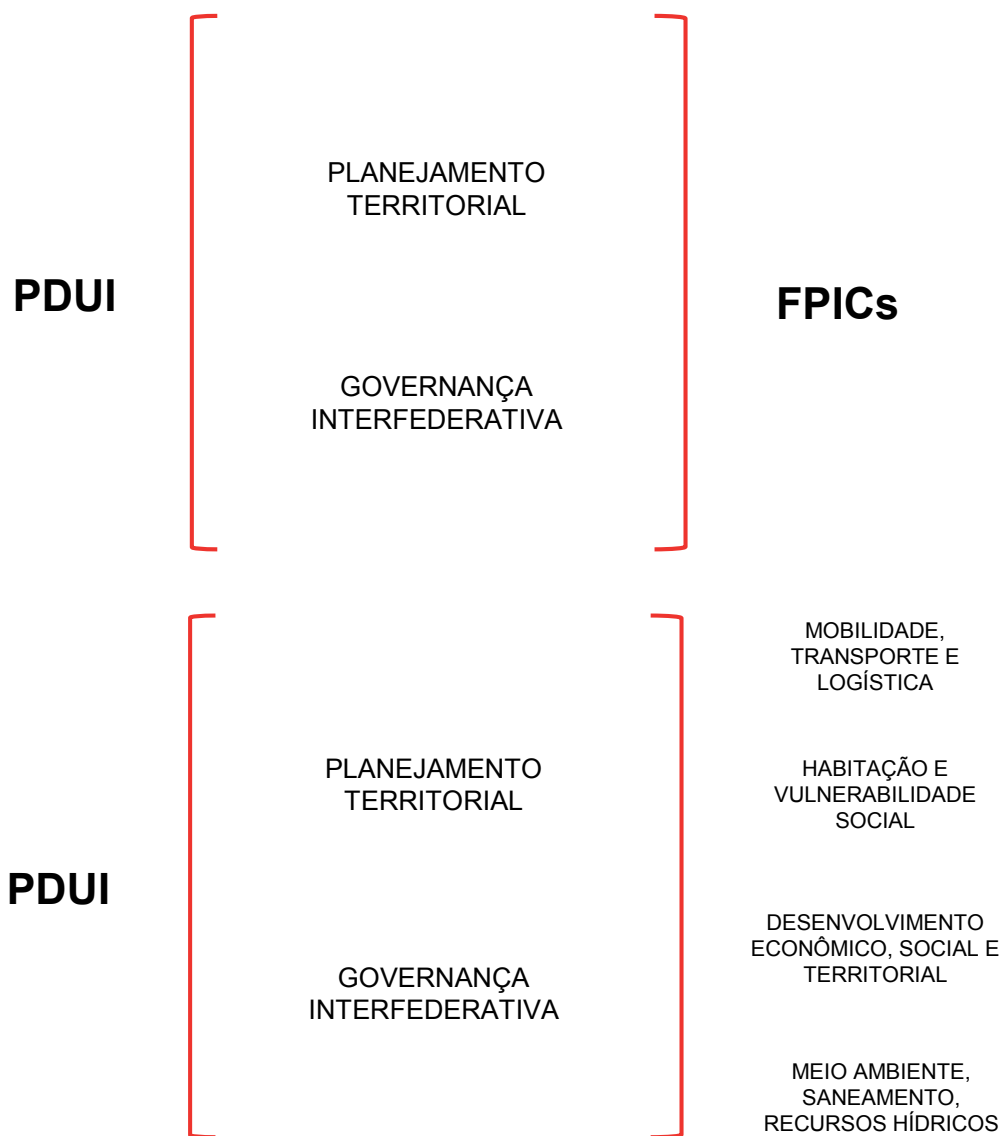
PDUI

PLANEJAMENTO TERRITORIAL

GOVERNANÇA INTERFEDERATIVA

FPICs

PDUI

PLANEJAMENTO TERRITORIAL

GOVERNANÇA INTERFEDERATIVA

MOBILIDADE, TRANSPORTE E LOGÍSTICA

HABITAÇÃO E VULNERABILIDADE SOCIAL

DESENVOLVIMENTO ECONÔMICO, SOCIAL E TERRITORIAL

MEIO AMBIENTE, SANEAMENTO, RECURSOS HÍDRICOS